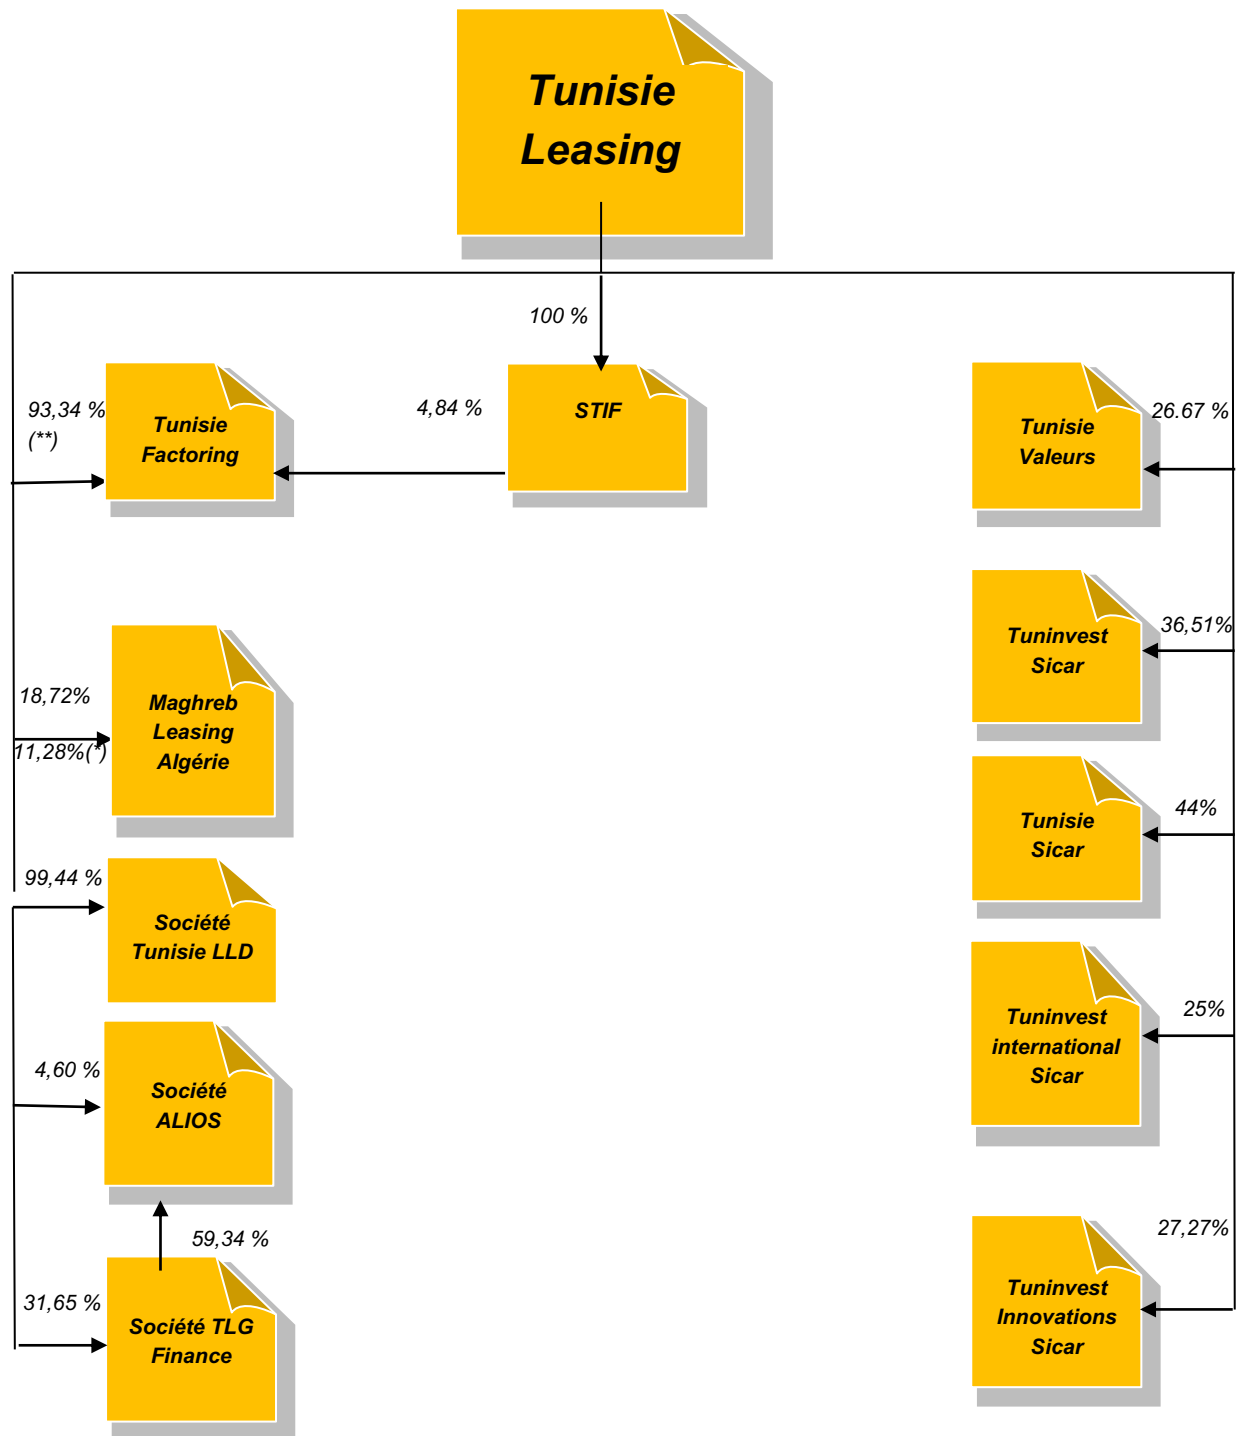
Tunisie Leasing

100 %

STIF

4,84 %

93,34 %
(**)

Tunisie Factoring

18,72%
11,28%(*)

Maghreb Leasing Algérie

99,44 %

Société Tunisie LLD

4,60 %

Société ALIOS

59,34 %

31,65 %

Société TLG Finance

Tunisie Valeurs

26.67 %

Tuninvest Sicar

36,51%

Tunisie Sicar

44%

Tuninvest international Sicar

25%

27,27%

Tuninvest Innovations Sicar